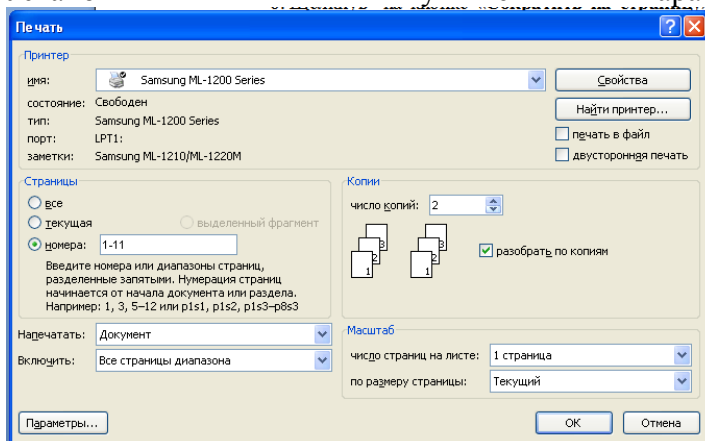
Печать

Принтер

имя: Samsung ML-1200 Series

Свойства

состояние: Свободен

Найти принтер...

тип: Samsung ML-1200 Series

печать в файл

порт: LPT1:

заметки: Samsung ML-1210/ML-1220M

двусторонняя печать

Страницы

все

текущая

выделенный фрагмент

номера: 1-11

Введите номера или диапазоны страниц, разделенные запятыми. Нумерация страниц начинается от начала документа или раздела. Например: 1, 3, 5–12 или p1s1, p1s2, p1s3–p8s3

Копии

число копий: 2

3 2 1 3 2 1

разобрать по копиям

Напечатать: Документ

Включить: Все страницы диапазона

Масштаб

число страниц на листе: 1 страница

по размеру страницы: Текущий

Параметры...

ОК

Отмена